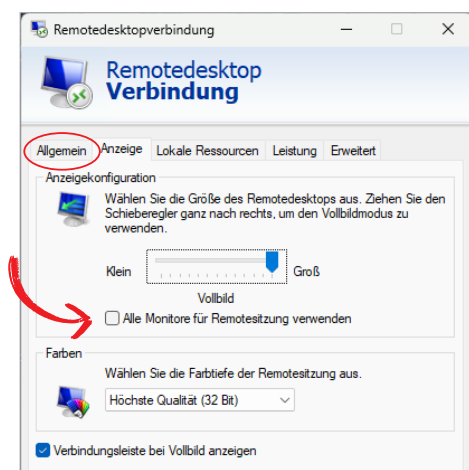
Remotedesktopverbindung

Remotedesktop
Verbindung

Allgemein Anzeige Lokale Ressourcen Leistung Erweitert

Anzeigekonfiguration

Wählen Sie die Größe des Remotedesktops aus. Ziehen Sie den Schieberegler ganz nach rechts, um den Vollbildmodus zu verwenden.

Klein Groß

Vollbild

Alle Monitore für Remotesitzung verwenden

Farben

Wählen Sie die Farbtiefe der Remotesitzung aus.

Höchste Qualität (32 Bit)

Verbindungsleiste bei Vollbild anzeigen